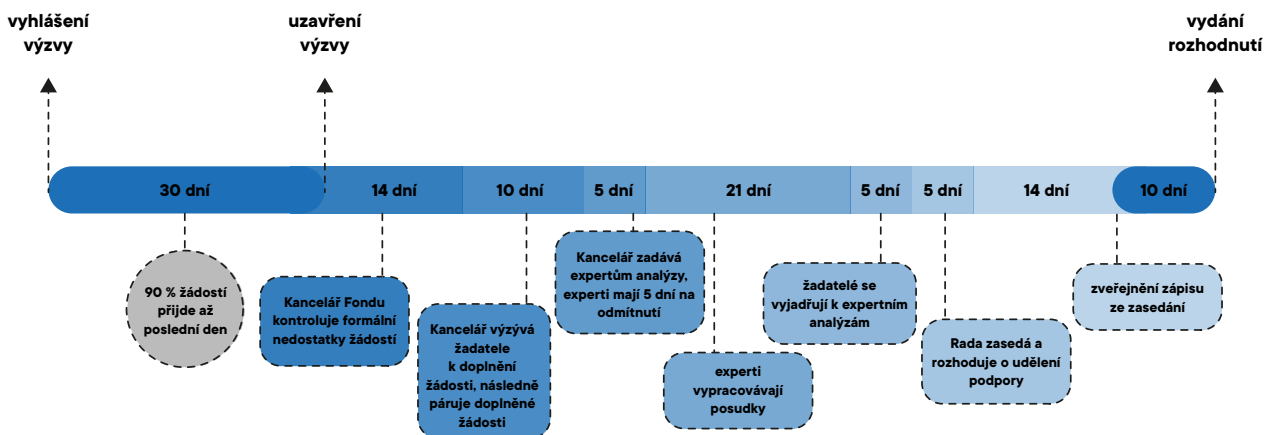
vyhlášení výzvy

uzavření výzvy

vydání rozhodnutí

30 dní

14 dní

10 dní

5 dní

21 dní

5 dní

5 dní

14 dní

10 dní

90 % žádostí přijde až poslední den

Kancelář Fondu kontroluje formální nedostatky žádostí

Kancelář výzývá žadatele k doplnění žádosti, následně páruje doplněné žádosti

Kancelář zadává expertům analýzy, experti mají 5 dní na odmítnutí

experti vypracovávají posudky

žadatelé se vyjadřují k expertním analýzám

Rada zasedá a rozhoduje o udělení podpory

zveřejnění zápisu ze zasedání